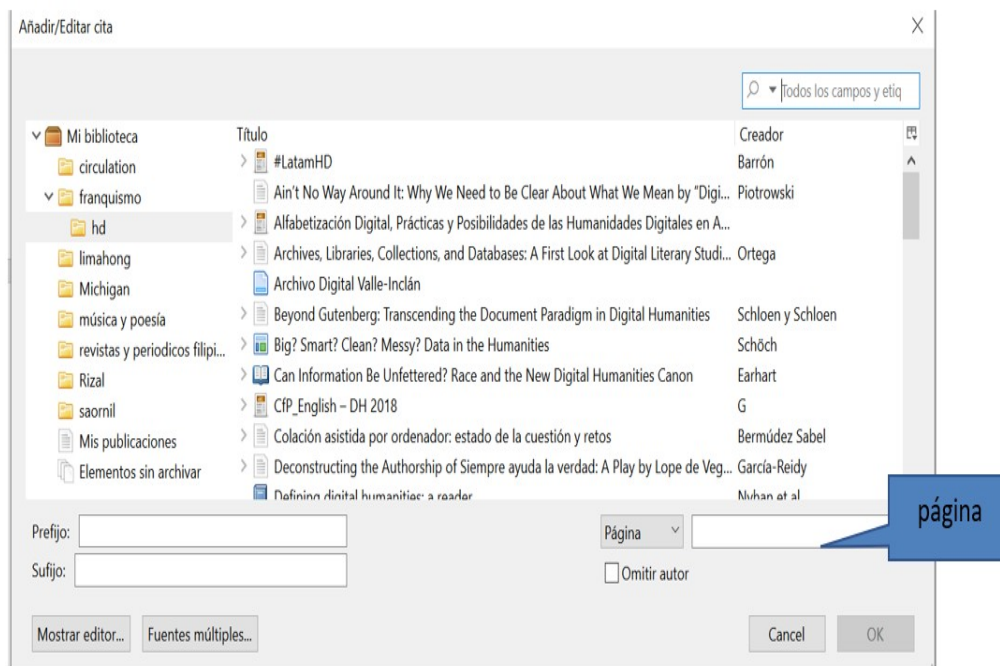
Añadir/Editar cita

Todos los campos y etiq

Mi biblioteca
circulation
franquismo
hd
limahong
Michigan
música y poesía
revistas y periodicos filipi...
Rizal
saornil
Mis publicaciones
Elementos sin archivar

| Título | Creador |
|---|---|
| #LatamHD | Barrón |
| Ain't No Way Around It: Why We Need to Be Clear About What We Mean by "Digi... | Piotrowski |
| Alfabetización Digital, Prácticas y Posibilidades de las Humanidades Digitales en A... | |
| Archives, Libraries, Collections, and Databases: A First Look at Digital Literary Studi... | Ortega |
| Archivo Digital Valle-Inclán | |
| Beyond Gutenberg: Transcending the Document Paradigm in Digital Humanities | Schloen y Schloen |
| Big? Smart? Clean? Messy? Data in the Humanities | Schöch |
| Can Information Be Unfettered? Race and the New Digital Humanities Canon | Earhart |
| CfP_English – DH 2018 | G |
| Colación asistida por ordenador: estado de la cuestión y retos | Bermúdez Sabel |
| Deconstructing the Authorship of Siempre ayuda la verdad: A Play by Lope de Veg... | García-Reidy |
| Defining digital humanities: a reader | Nyhan et al |

página

Prefijo:
Sufijo:
Página
Omitir autor

Mostrar editor...
Fuentes múltiples...
Cancel
OK